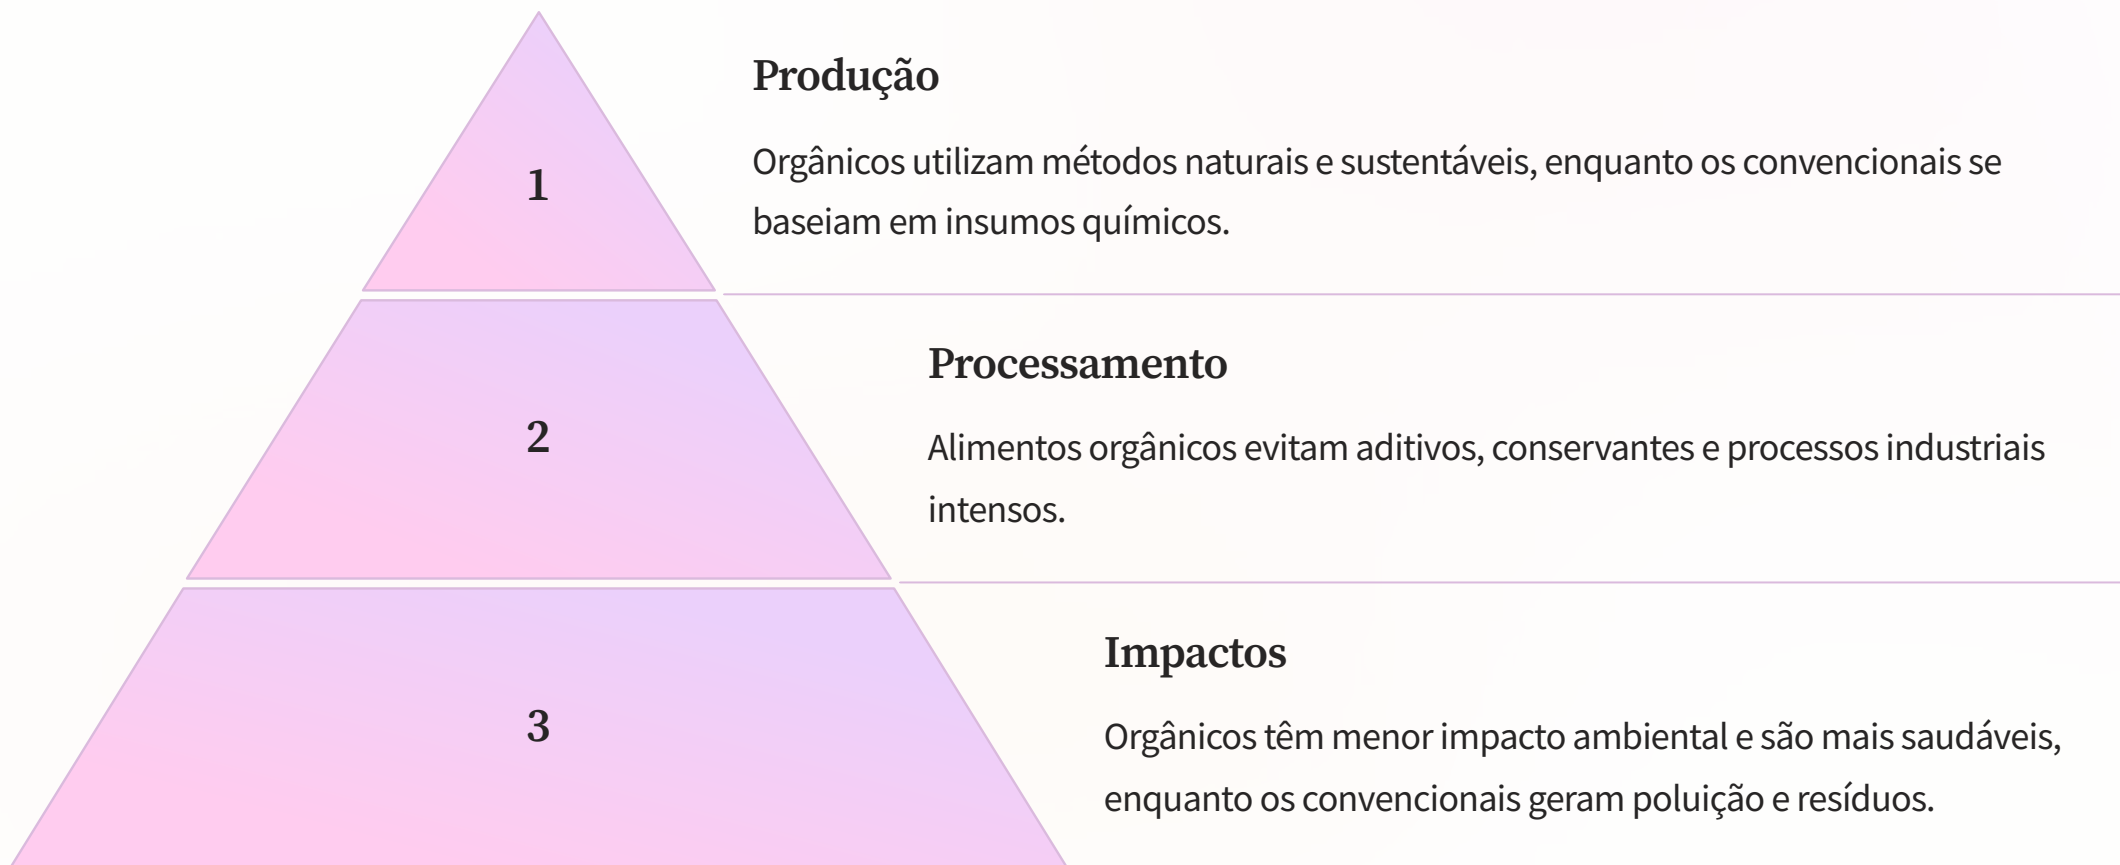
1

Produção

Orgânicos utilizam métodos naturais e sustentáveis, enquanto os convencionais se baseiam em insumos químicos.

2

Processamento

Alimentos orgânicos evitam aditivos, conservantes e processos industriais intensos.

3

Impactos

Orgânicos têm menor impacto ambiental e são mais saudáveis, enquanto os convencionais geram poluição e resíduos.